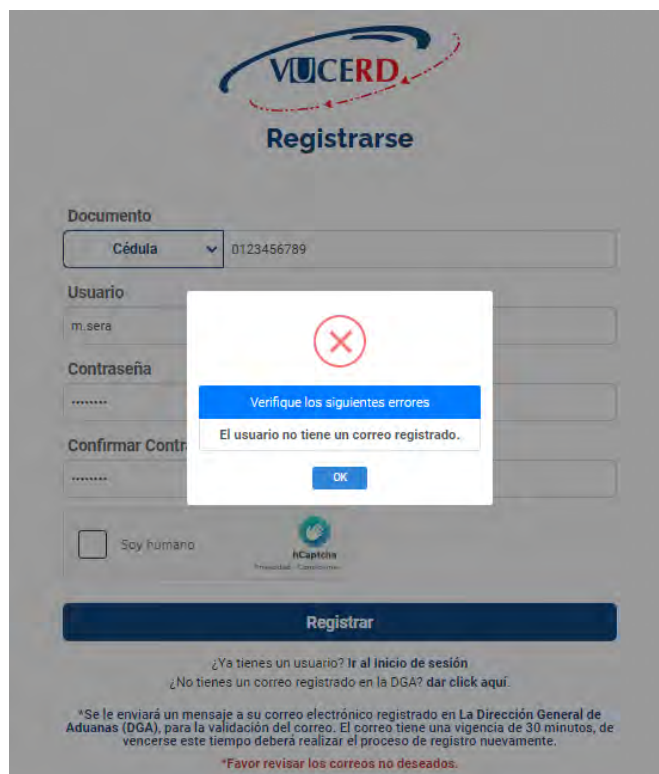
VUCERD

Registrarse

Documento

Cédula

0123456789

Usuario

m.sera

Contraseña

........

Confirmar Contr

........

Verifique los siguientes errores

El usuario no tiene un correo registrado.

OK

Soy humano

hCaptcha

Privacidad - Condiciones

Registrar

¿Ya tienes un usuario? Ir al inicio de sesión

¿No tienes un correo registrado en la DGA? dar click aquí.

*Se le enviará un mensaje a su correo electrónico registrado en La Dirección General de Aduanas (DGA), para la validación del correo. El correo tiene una vigencia de 30 minutos, de vencerse este tiempo deberá realizar el proceso de registro nuevamente.

*Favor revisar los correos no deseados.